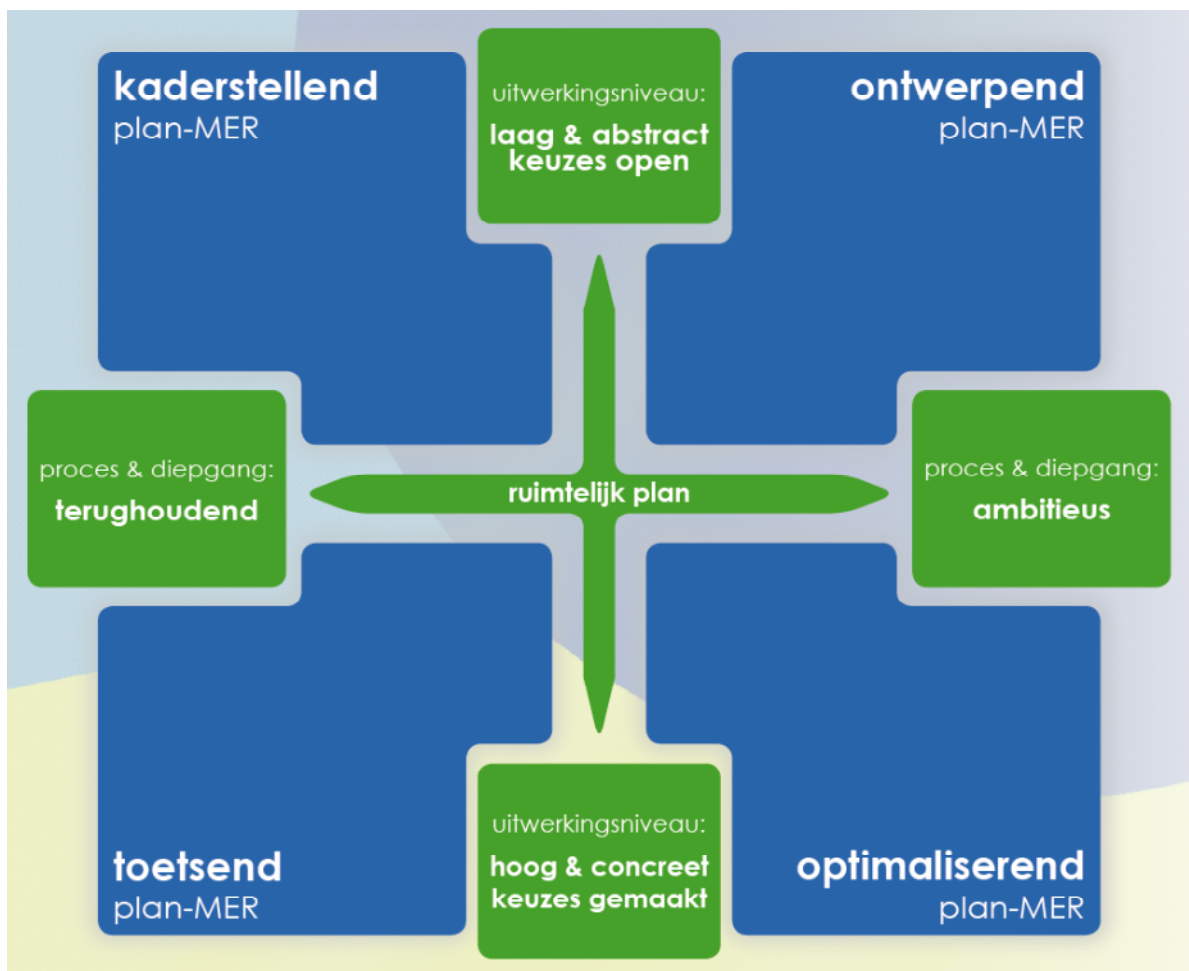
kaderstellend
plan-MER

uitwerkingsniveau:
laag & abstract
keuzes open

ontwerpend
plan-MER

proces & diepgang:
terughoudend

ruimtelijk plan

proces & diepgang:
ambitieus

toetsend
plan-MER

uitwerkingsniveau:
hoog & concreet
keuzes gemaakt

optimaliserend
plan-MER